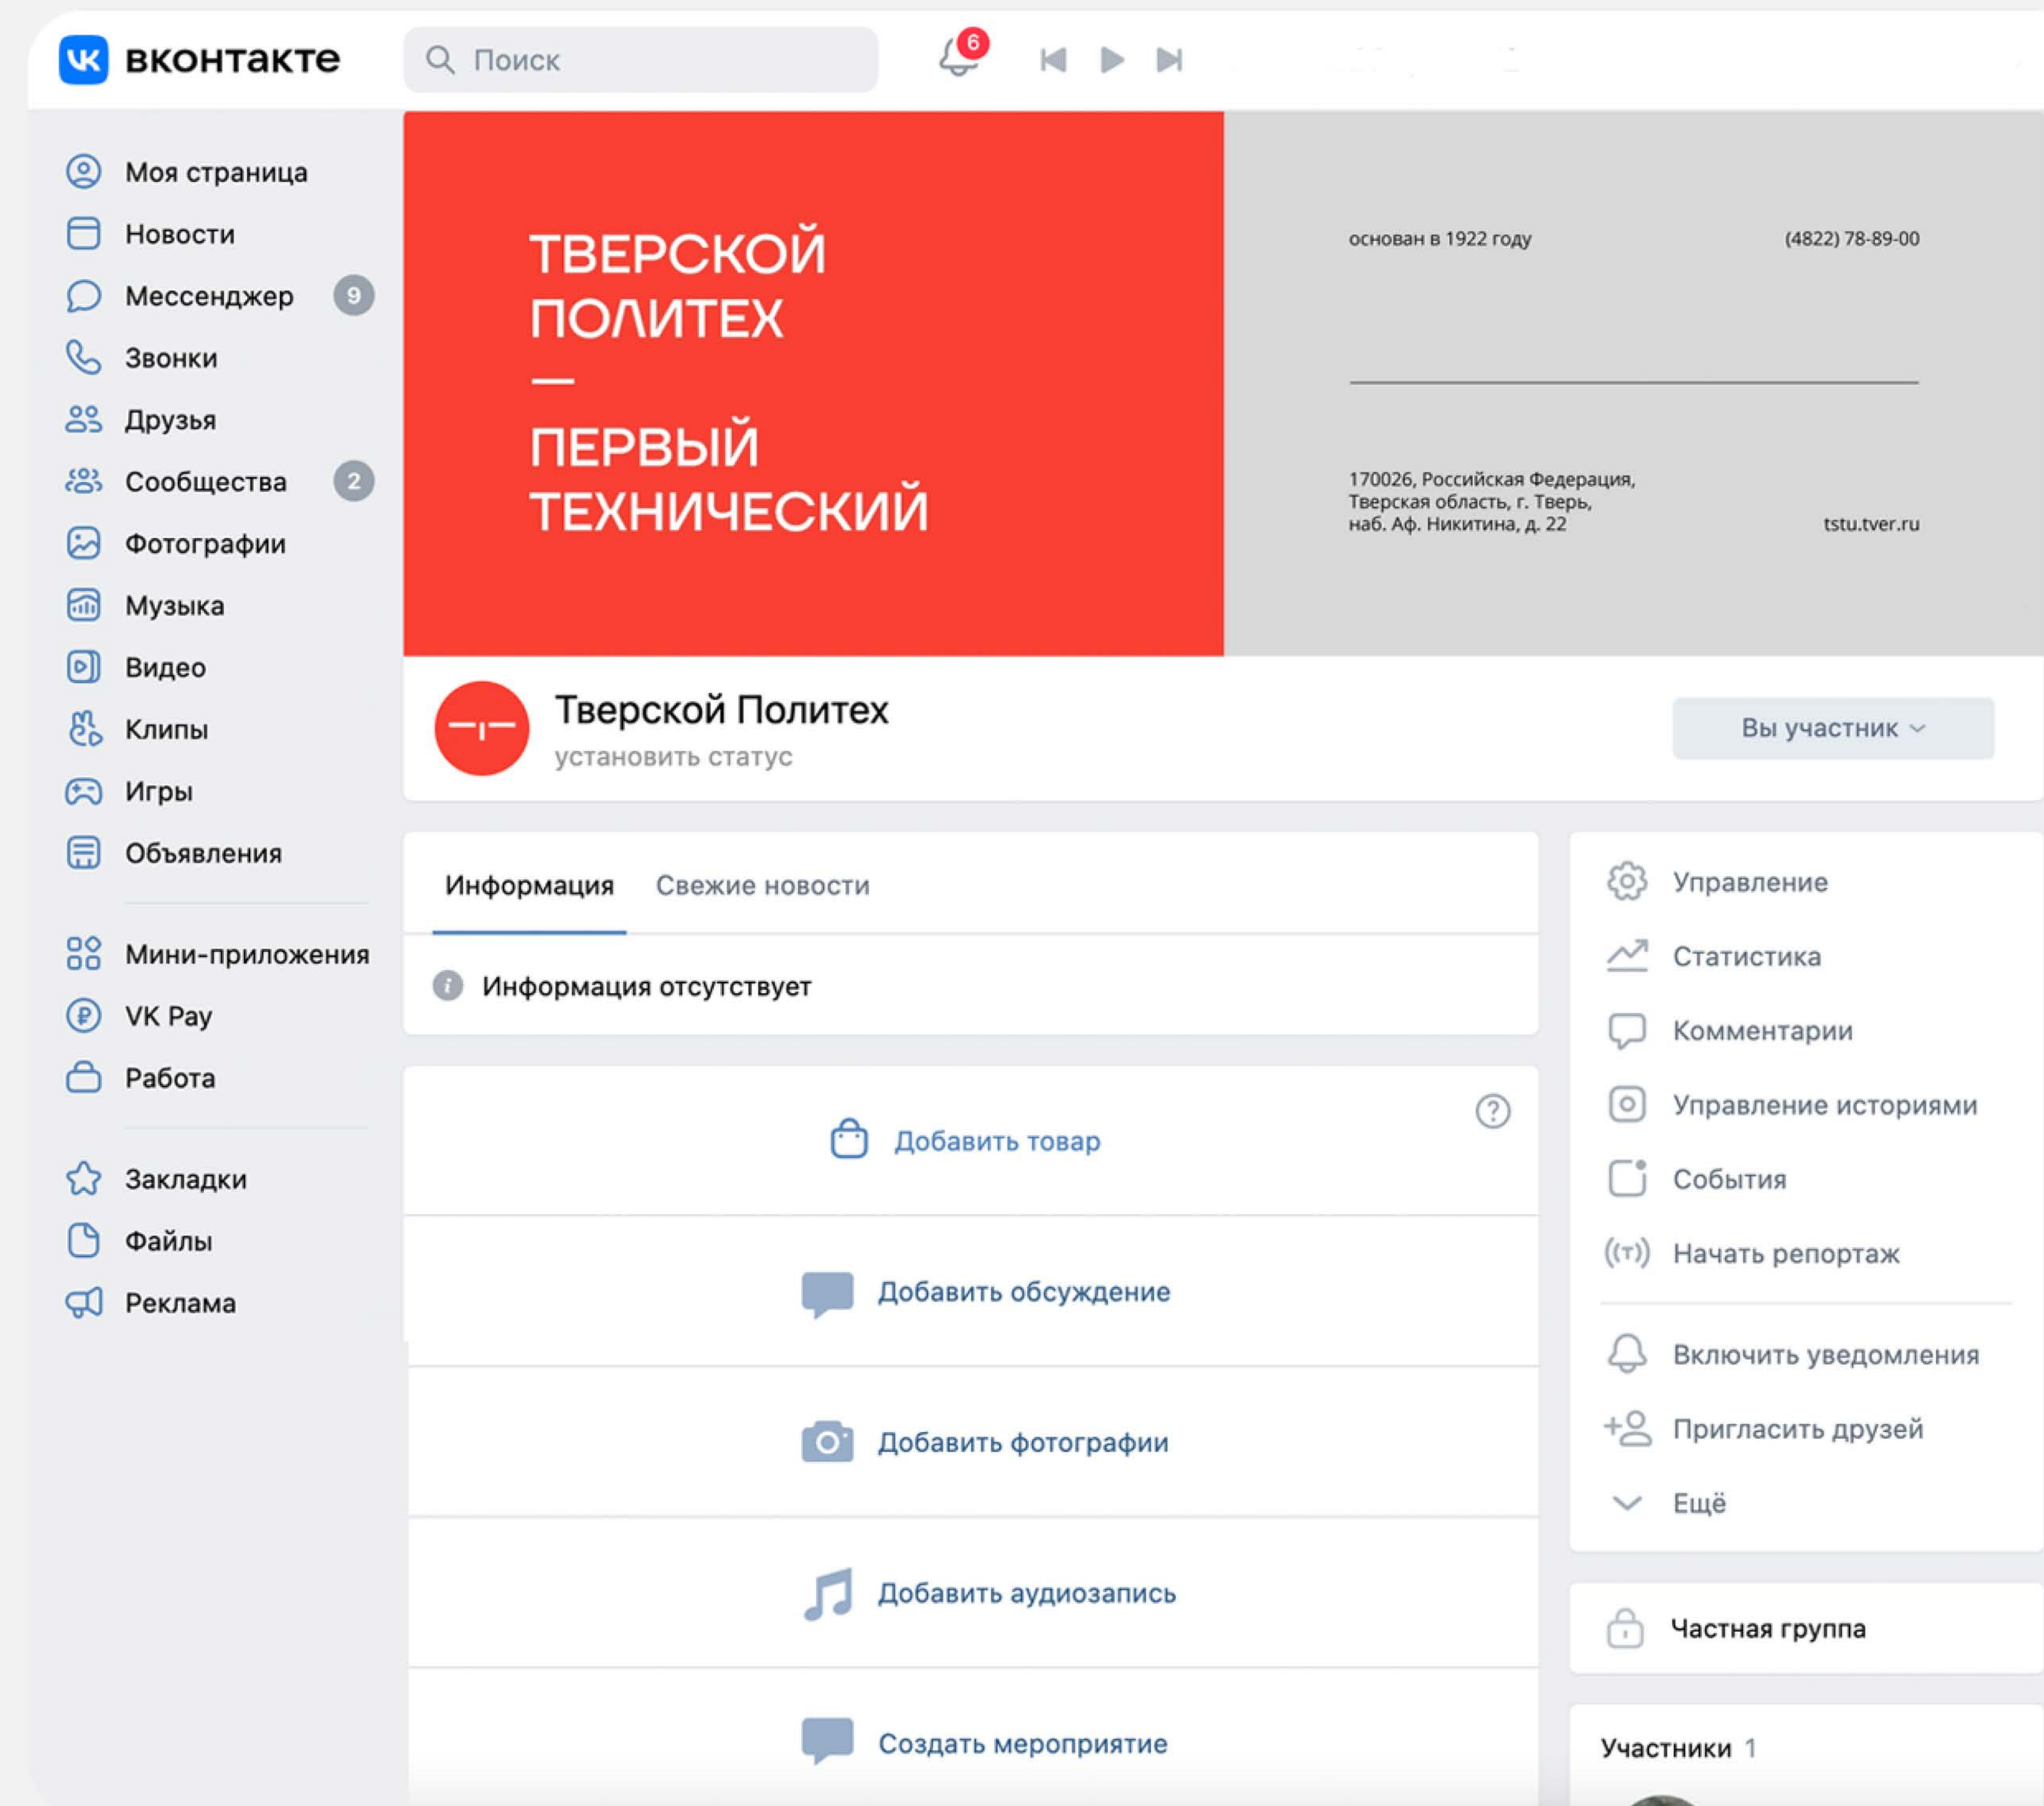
вконтакте

Поиск

6

Моя страница
Новости
Мессенджер 9
Звонки
Друзья
Сообщества 2
Фотографии
Музыка
Видео
Клипы
Игры
Объявления

Мини-приложения
VK Pay
Работа

Закладки
Файлы
Реклама

ТВЕРСКОЙ ПОЛИТЕХ
—
ПЕРВЫЙ ТЕХНИЧЕСКИЙ

основан в 1922 году

(4822) 78-89-00

170026, Российская Федерация, Тверская область, г. Тверь, наб. Аф. Никитина, д. 22

tstu.tver.ru

Тверской Политех
установить статус

Вы участник

Информация Свежие новости

Информация отсутствует

Добавить товар

Добавить обсуждение

Добавить фотографии

Добавить аудиозапись

Создать мероприятие

Управление
Статистика
Комментарии
Управление историями
События
Начать репортаж

Включить уведомления
Пригласить друзей
Ещё

Частная группа

Участники 1